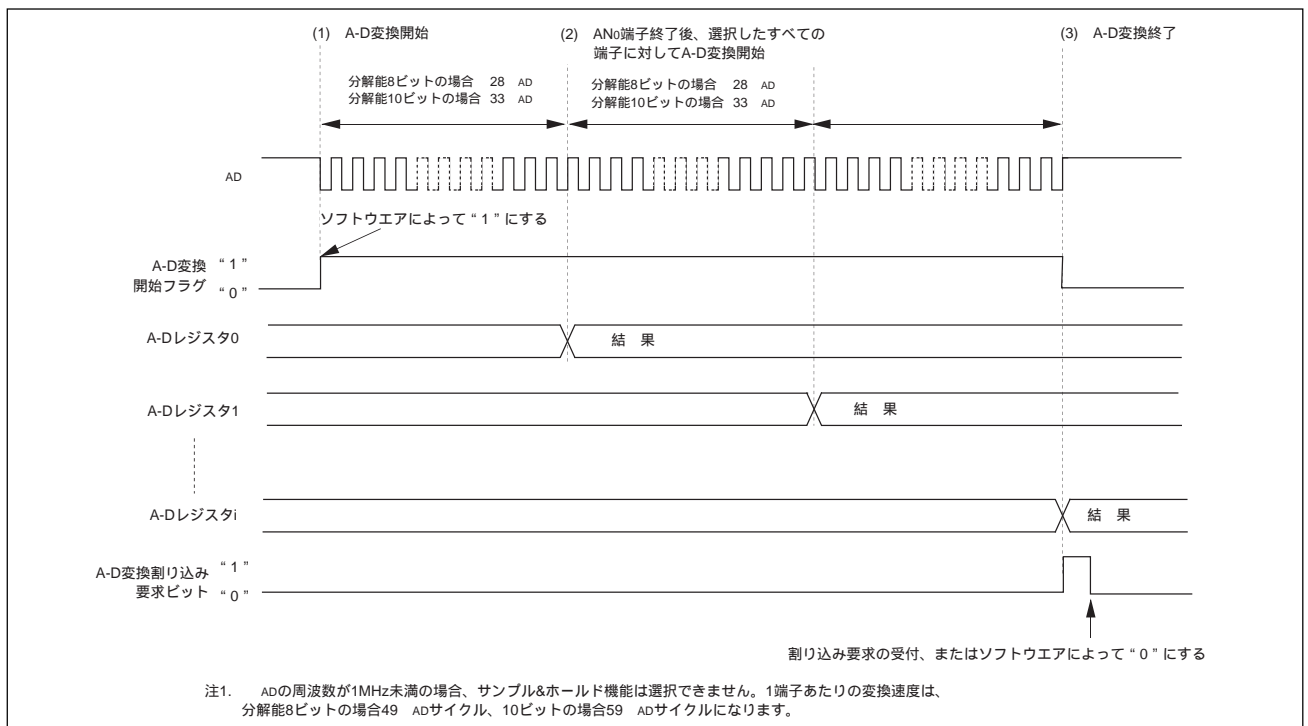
(1) A-D変換開始

分解能8ビットの場合 28 AD
分解能10ビットの場合 33 AD

(2) AN0端子終了後、選択したすべての端子に対してA-D変換開始

分解能8ビットの場合 28 AD
分解能10ビットの場合 33 AD

(3) A-D変換終了

AD

ソフトウエアによって“1”にする

A-D変換開始フラグ “1” “0”

A-Dレジスタ0 結 果

A-Dレジスタ1 結 果

A-Dレジスタi 結 果

A-D変換割り込み要求ビット “1” “0”

割り込み要求の受付、またはソフトウエアによって“0”にする

注1. ADの周波数が1MHz未満の場合、サンプル&ホールド機能は選択できません。1端子あたりの変換速度は、分解能8ビットの場合49 ADサイクル、10ビットの場合59 ADサイクルになります。